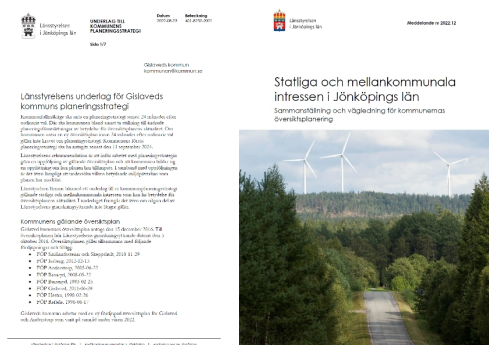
Länsstyrelsen i Jönköpings län

UNDERLAG TILL KOMMUNENS PLANERINGSSTRATEGI

Datum 2022-08-23

Beteckning 403-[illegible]

Sida 1(7)

Gislaveds kommun
kommunen@gislaved.se

Länsstyrelsens underlag för Gislaveds kommuns planeringsstrategi

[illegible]

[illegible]

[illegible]

Kommunens gällande översiktsplan

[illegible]

- FÖP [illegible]
- FÖP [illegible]
- FÖP Anderstorp, 2005-06-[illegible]
- FÖP Burseryd, 2005-05-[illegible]
- FÖP Reftele, 1995-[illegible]
- FÖP Gislaved, 2013-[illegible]
- FÖP Hestra, 1998-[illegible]
- FÖP Reftele, 1998-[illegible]

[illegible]

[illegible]

Länsstyrelsen i Jönköpings län

Meddelande nr 2022:12

Statliga och mellankommunala intressen i Jönköpings län

Sammanställning och vägledning för kommunernas översiktsplanering